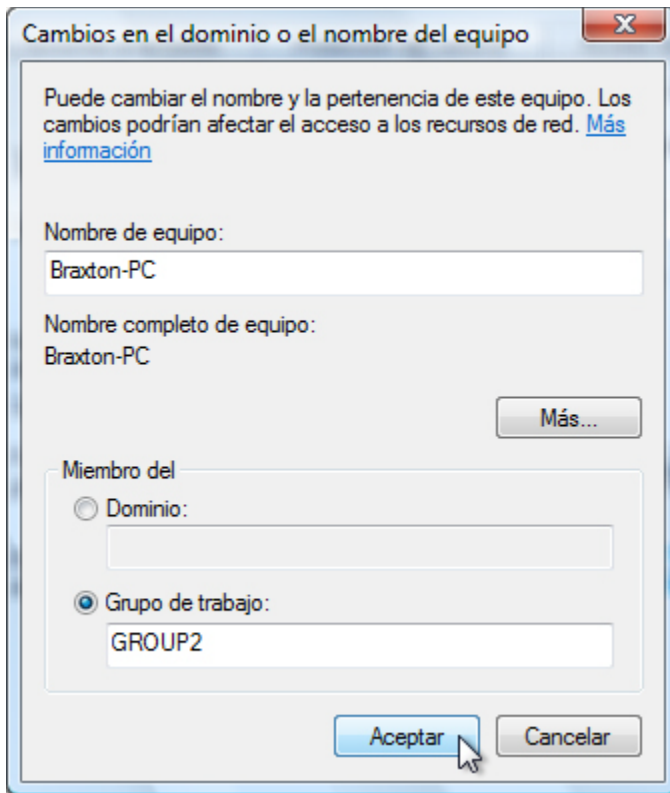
Cambios en el dominio o el nombre del equipo

X

Puede cambiar el nombre y la pertenencia de este equipo. Los cambios podrían afectar el acceso a los recursos de red. Más información

Nombre de equipo:

Braxton-PC

Nombre completo de equipo:

Braxton-PC

Más...

Miembro del

Dominio:

Grupo de trabajo:

GROUP2

Aceptar

Cancelar